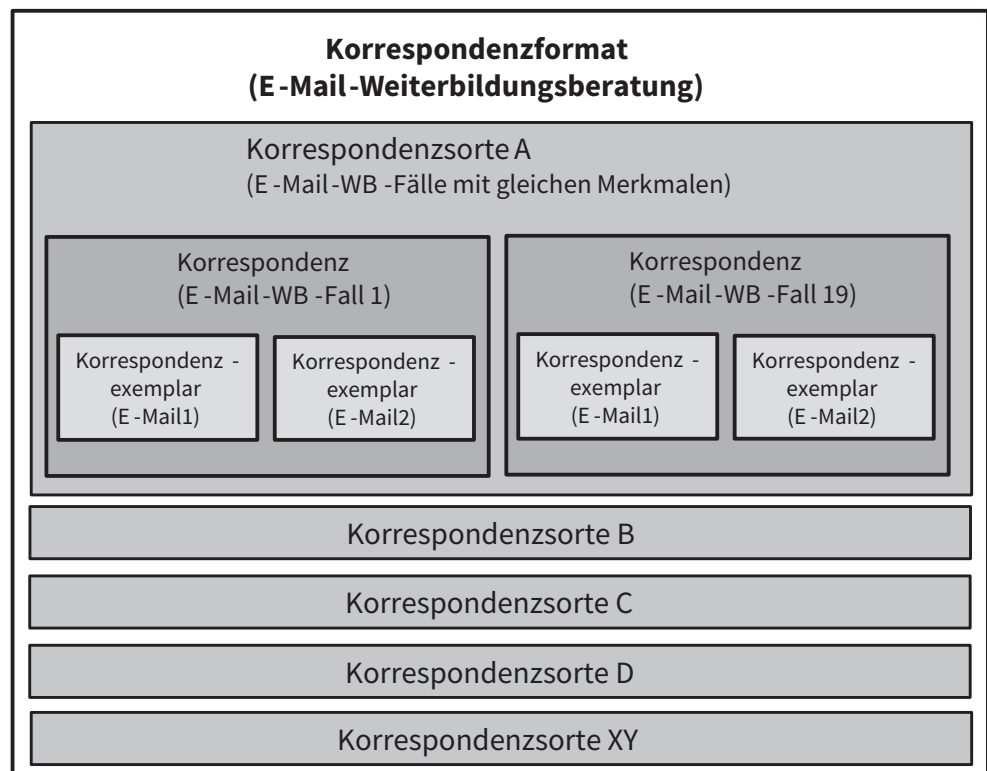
**Korrespondenzformat (E-Mail-Weiterbildungsberatung)**

Korrespondenzsorte A
(E-Mail-WB-Fälle mit gleichen Merkmalen)

Korrespondenz
(E-Mail-WB-Fall 1)

Korrespondenz-exemplar
(E-Mail1)

Korrespondenz-exemplar
(E-Mail2)

Korrespondenz
(E-Mail-WB-Fall 19)

Korrespondenz-exemplar
(E-Mail1)

Korrespondenz-exemplar
(E-Mail2)

Korrespondenzsorte B

Korrespondenzsorte C

Korrespondenzsorte D

Korrespondenzsorte XY